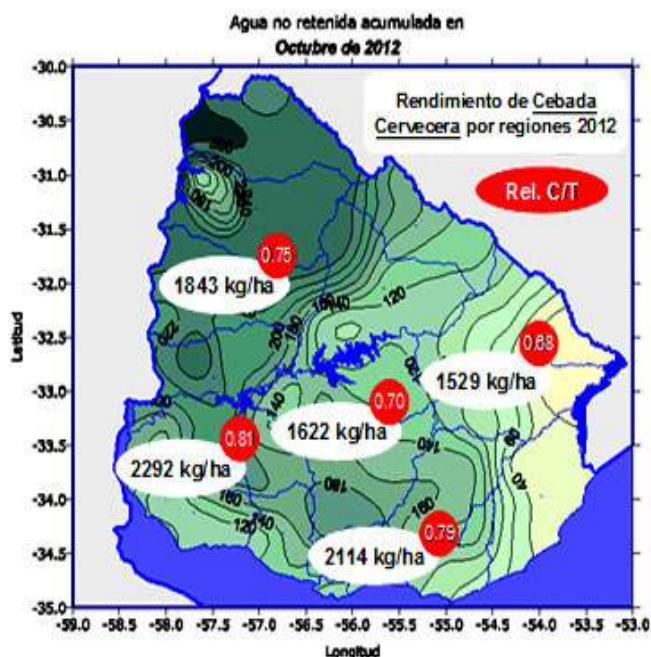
Agua no retenida acumulada en
Octubre de 2012

Rendimiento de Cebada Cerveoera por regiones 2012

Rel. C/T

0.75
1843 kg/ha

0.68
1529 kg/ha

0.70
1622 kg/ha

0.81
2292 kg/ha

0.79
2114 kg/ha

280
160
200
220
180
140
120
140
100
160
180
140
120
160
180
80
40

-30.0
-30.5
-31.0
-31.5
-32.0
-32.5
-33.0
-33.5
-34.0
-34.5
-35.0

Latitud

-59.0 -58.5 -58.0 -57.5 -57.0 -56.5 -56.0 -55.5 -55.0 -54.5 -54.0 -53.5 -53.0

Longitud